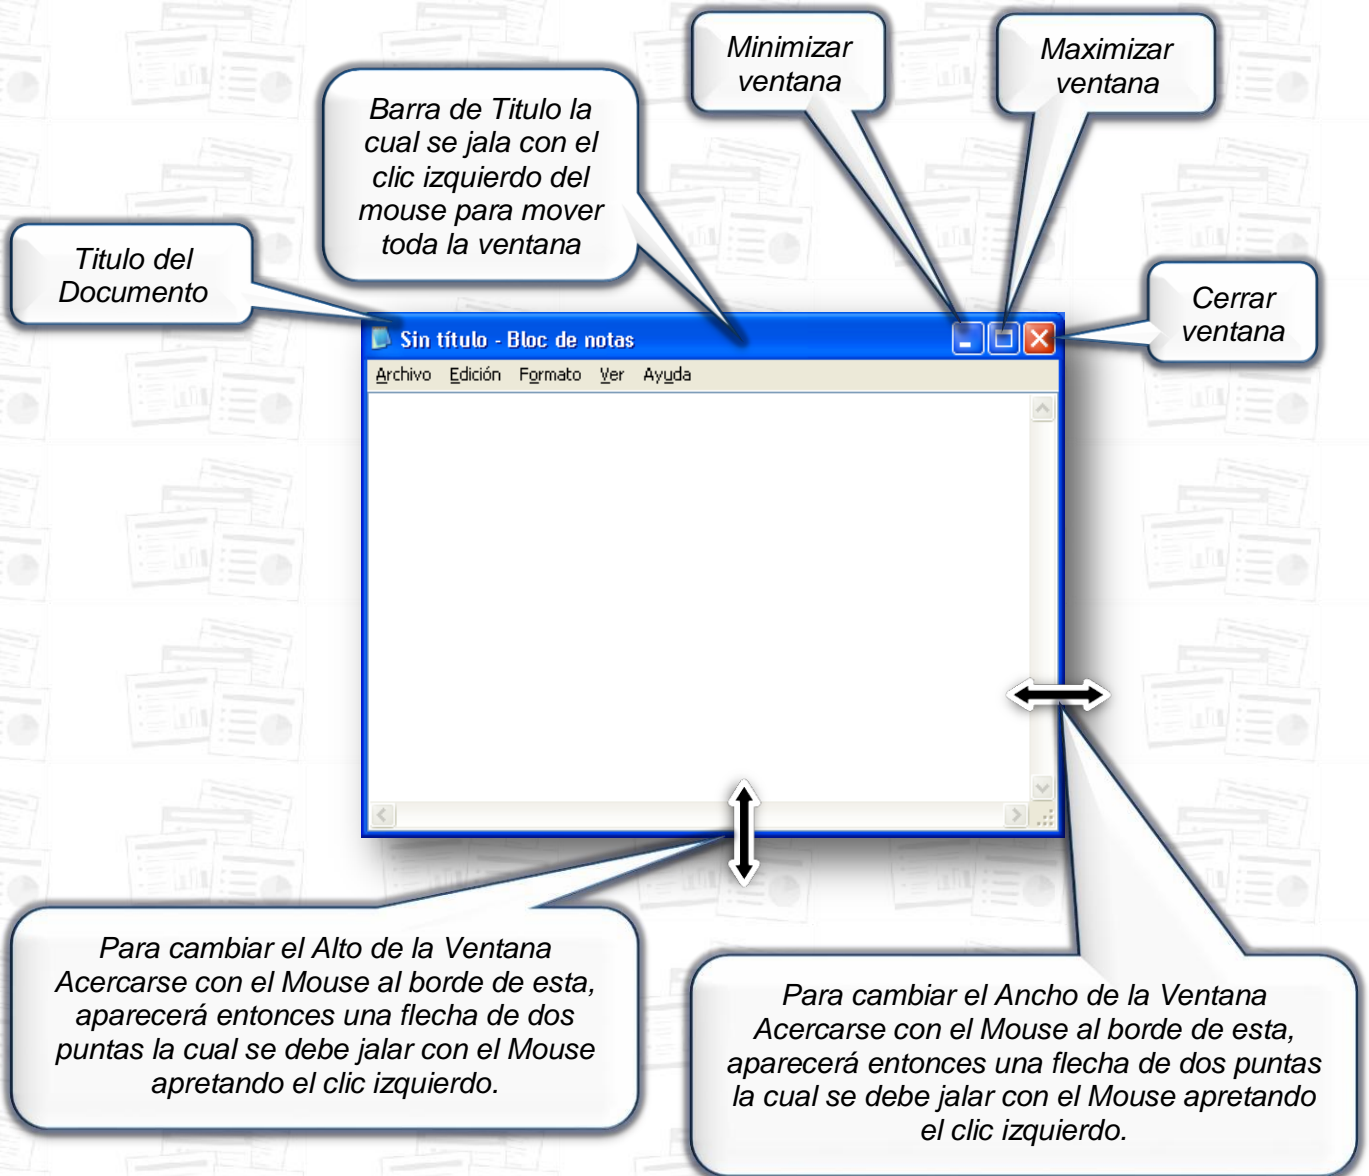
Minimizar ventana

Maximizar ventana

Barra de Titulo la cual se jala con el clic izquierdo del mouse para mover toda la ventana

Titulo del Documento

Cerrar ventana

Sin título - Bloc de notas

Archivo Edición Formato Ver Ayuda

Para cambiar el Alto de la Ventana Acercarse con el Mouse al borde de esta, aparecerá entonces una flecha de dos puntas la cual se debe jalar con el Mouse apretando el clic izquierdo.

Para cambiar el Ancho de la Ventana Acercarse con el Mouse al borde de esta, aparecerá entonces una flecha de dos puntas la cual se debe jalar con el Mouse apretando el clic izquierdo.